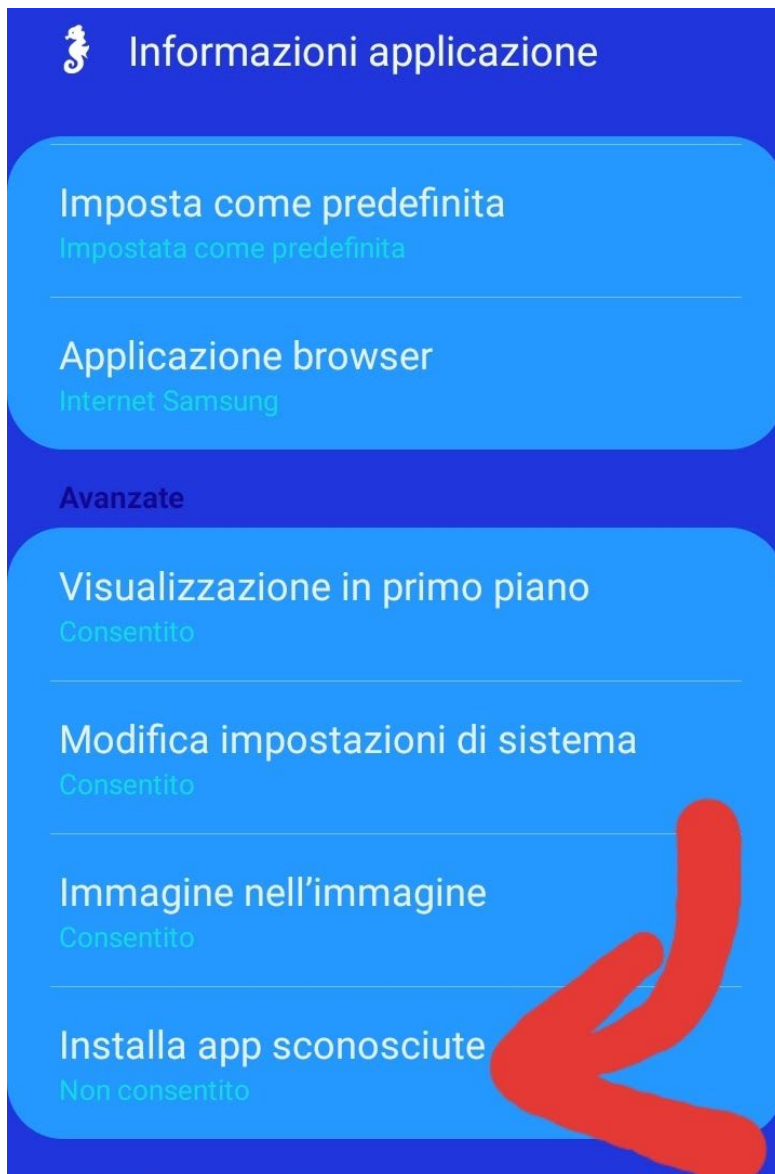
Informazioni applicazione

Imposta come predefinita
Impostata come predefinita

Applicazione browser
Internet Samsung

Avanzate

Visualizzazione in primo piano
Consentito

Modifica impostazioni di sistema
Consentito

Immagine nell'immagine
Consentito

Installa app sconosciute
Non consentito